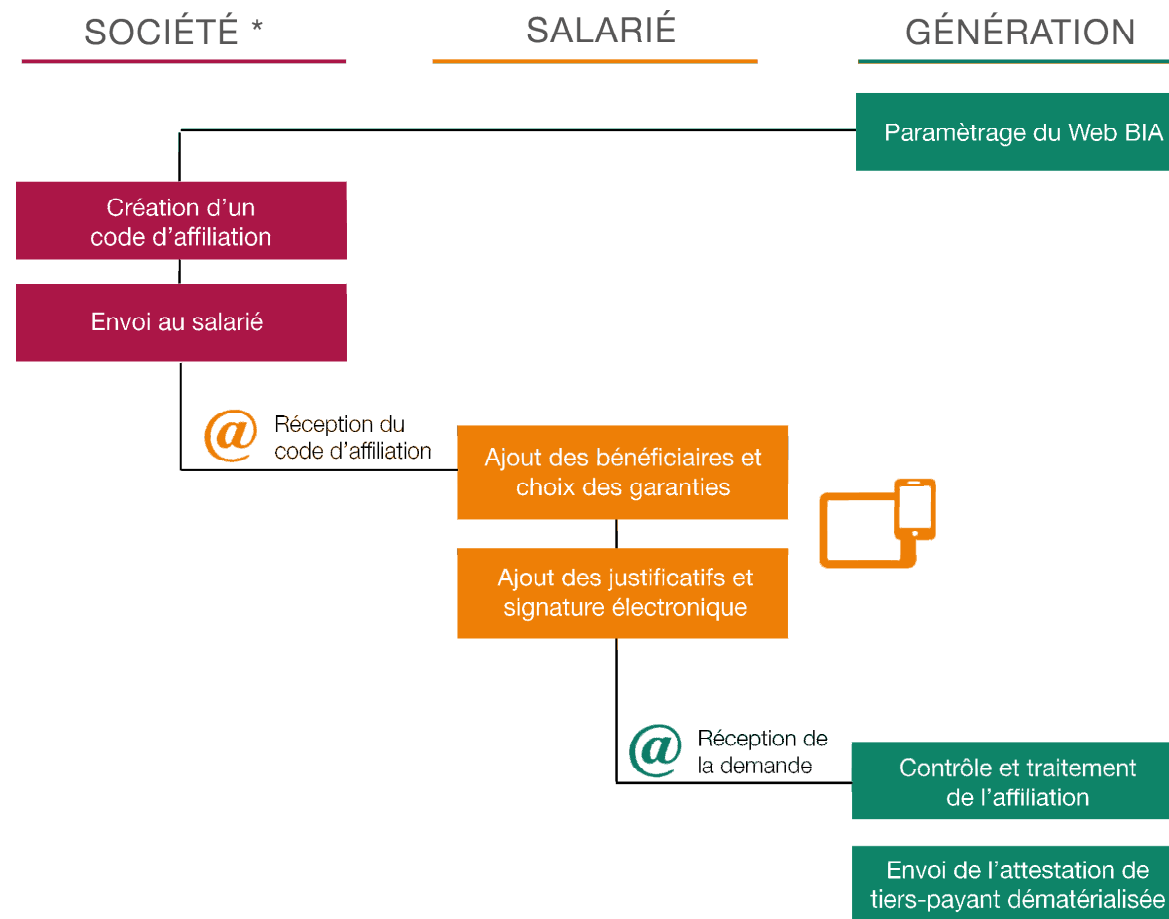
SOCIÉTÉ *

SALARIÉ

GÉNÉRATION

Paramètrage du Web BIA

Création d'un code d'affiliation

Envoi au salarié

@ Réception du code d'affiliation

Ajout des bénéficiaires et choix des garanties

Ajout des justificatifs et signature électronique

@ Réception de la demande

Contrôle et traitement de l'affiliation

Envoi de l'attestation de tiers-payant dématérialisée